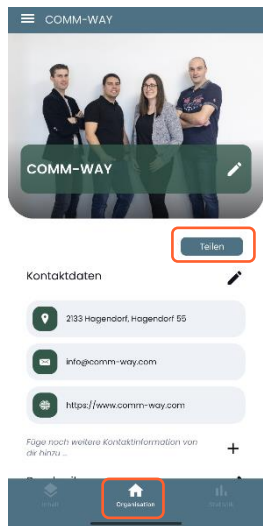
COMM-WAY

COMM-WAY

Teilen

Kontaktdaten

2133 Hagendorf, Hagendorf 55

info@comm-way.com

https://www.comm-way.com

Füge noch weitere Kontaktinformation von dir hinzu ...

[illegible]

Inhalt

Organisation

Statistik